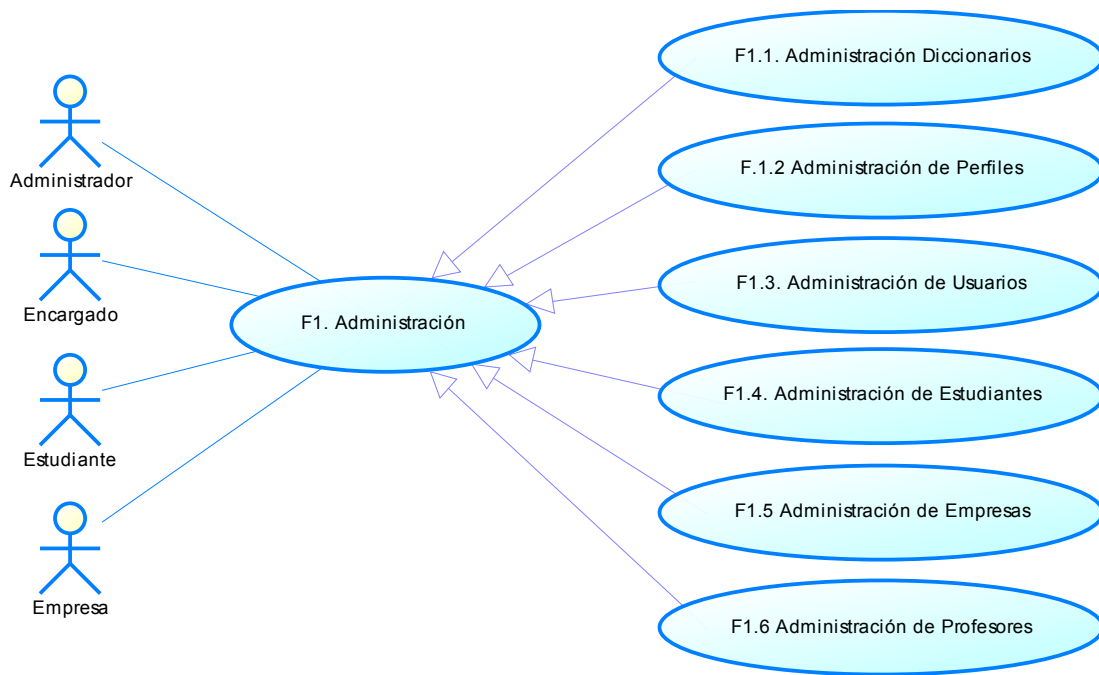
Administrador

Encargado

Estudiante

Empresa

F1. Administración

F1.1. Administración Diccionarios

F.1.2 Administración de Perfiles

F1.3. Administración de Usuarios

F1.4. Administración de Estudiantes

F1.5 Administración de Empresas

F1.6 Administración de Profesores